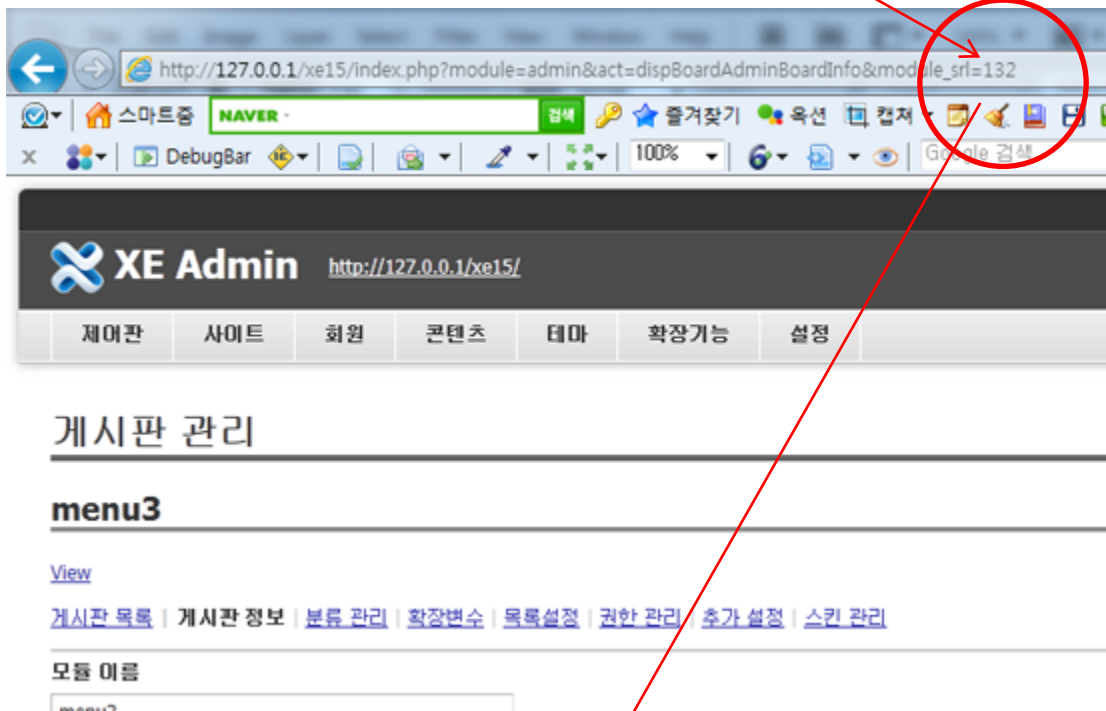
http://127.0.0.1/xe15/index.php?module=admin&act=dispBoardAdminBoardInfo&module_srl=132

스마트줌 NAVER 검색 즐겨찾기 옥션 캡처

DebugBar 100% Google 검색

XE Admin http://127.0.0.1/xe15/

제어판 사이트 회원 콘텐츠 테마 확장기능 설정

게시판 관리

menu3

View

게시판 목록 | 게시판 정보 | 분류 관리 | 확장변수 | 목록설정 | 권한 관리 | 추가 설정 | 스킨 관리

모듈 이름

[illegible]